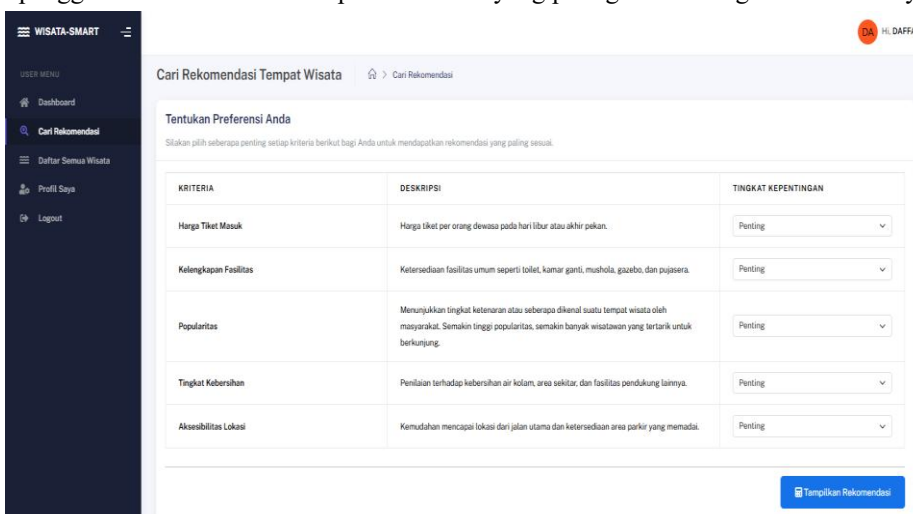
pengg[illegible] p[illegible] yang p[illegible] g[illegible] y

WISATA-SMART

DA Hi, DAFF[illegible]

USER MENU

Dashboard

Cari Rekomendasi

Daftar Semua Wisata

Profil Saya

Logout

Cari Rekomendasi Tempat Wisata > Cari Rekomendasi

Tentukan Preferensi Anda

Silakan pilih seberapa penting setiap kriteria berikut bagi Anda untuk mendapatkan rekomendasi yang paling sesuai.

| KRITERIA | DESKRIPSI | TINGKAT KEPENTINGAN |
|---|---|---|
| Harga Tiket Masuk | Harga tiket per orang dewasa pada hari libur atau akhir pekan. | Penting |
| Kelengkapan Fasilitas | Ketersediaan fasilitas umum seperti toilet, kamar ganti, mushola, gazebo, dan pujasera. | Penting |
| Popularitas | Menunjukkan tingkat ketenaran atau seberapa dikenal suatu tempat wisata oleh masyarakat. Semakin tinggi popularitas, semakin banyak wisatawan yang tertarik untuk berkunjung. | Penting |
| Tingkat Kebersihan | Penilaian terhadap kebersihan air kolam, area sekitar, dan fasilitas pendukung lainnya. | Penting |
| Aksesibilitas Lokasi | Kemudahan mencapai lokasi dari jalan utama dan ketersediaan area parkir yang memadai. | Penting |

Tampilkan Rekomendasi